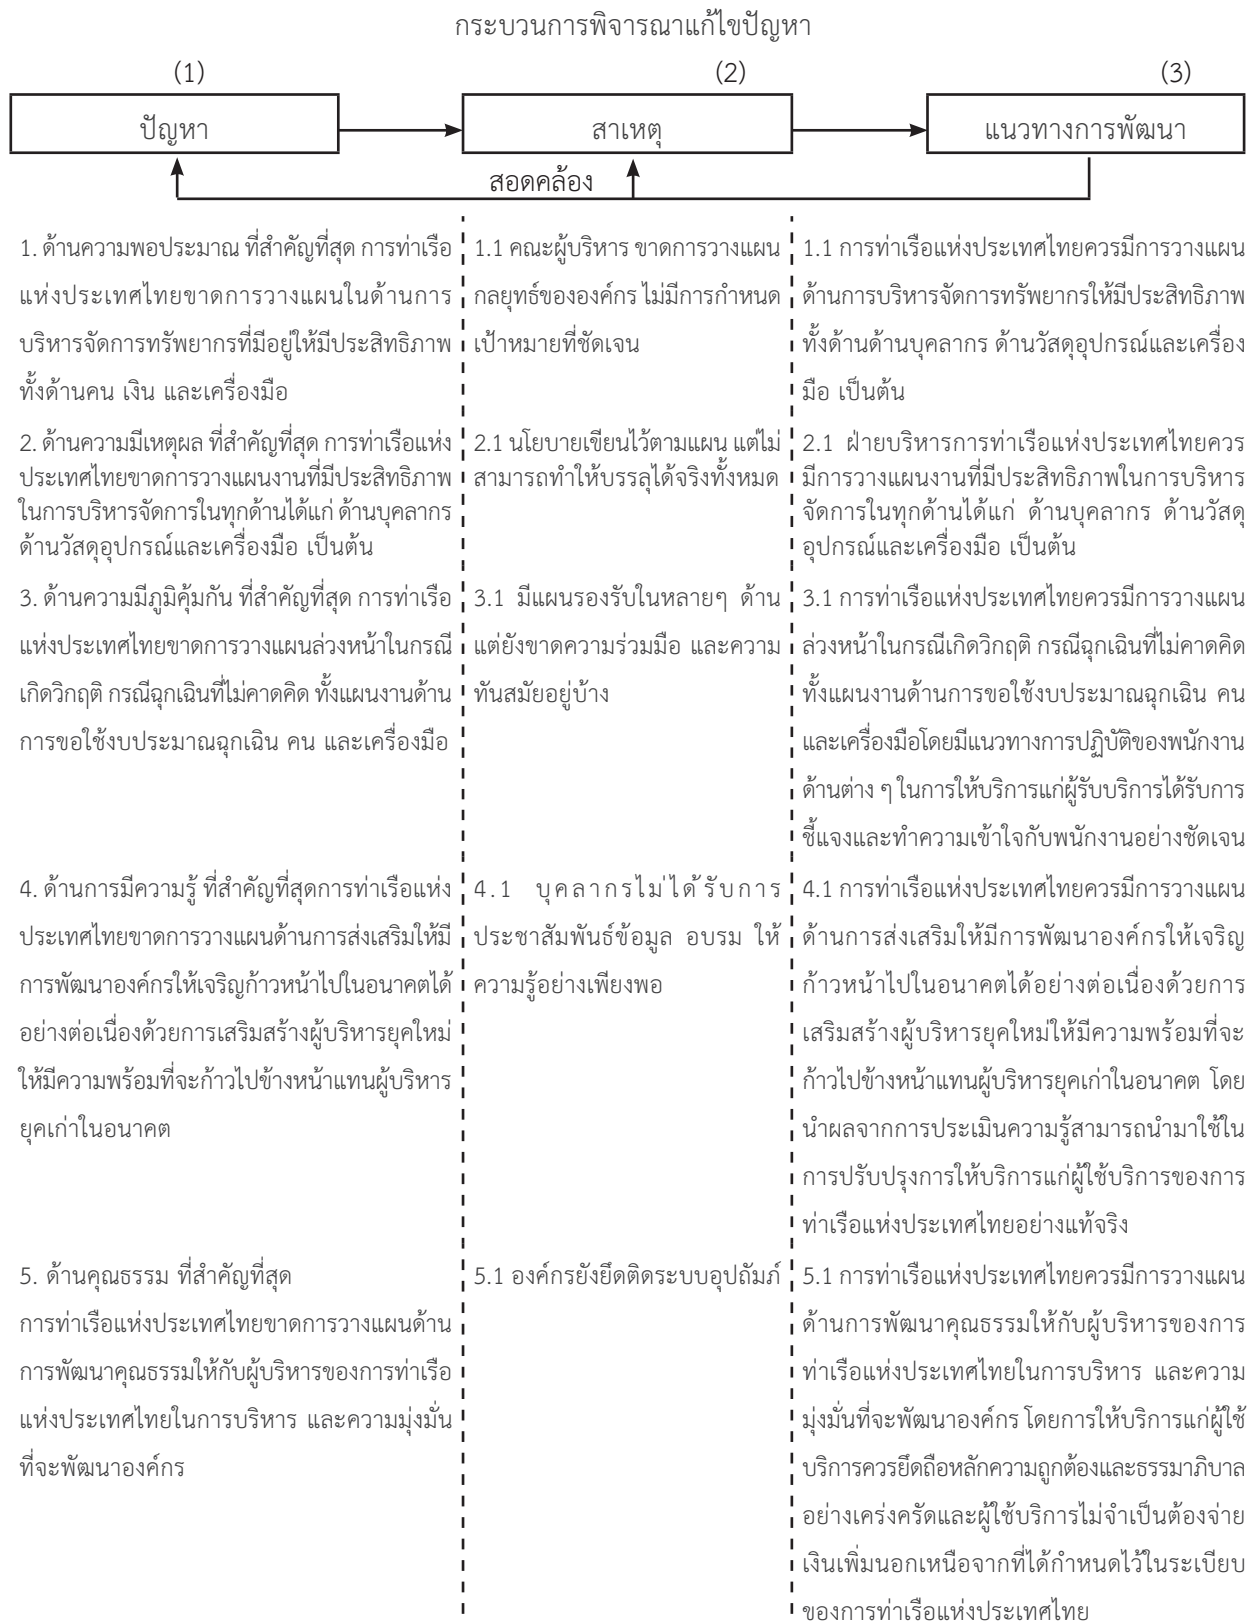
กระบวนการพิจารณาแก้ไขปัญหา

(1) ปัญหา

(2) สาเหตุ

(3) แนวทางการพัฒนา

สอดคล้อง

1. ด้านความพอประมาณ ที่สำคัญที่สุด การท่าเรือแห่งประเทศไทยขาดการวางแผนในด้านการบริหารจัดการทรัพยากรที่มีอยู่ให้มีประสิทธิภาพ ทั้งด้านคน เงิน และเครื่องมือ

2. ด้านความมีเหตุผล ที่สำคัญที่สุด การท่าเรือแห่งประเทศไทยขาดการวางแผนงานที่มีประสิทธิภาพในการบริหารจัดการในทุกด้านได้แก่ ด้านบุคลากร ด้านวัสดุอุปกรณ์และเครื่องมือ เป็นต้น

3. ด้านความมีภูมิคุ้มกัน ที่สำคัญที่สุด การท่าเรือแห่งประเทศไทยขาดการวางแผนล่วงหน้าในกรณีเกิดวิกฤติ กรณีฉุกเฉินที่ไม่คาดคิด ทั้งแผนงานด้านการขอใช้งบประมาณฉุกเฉิน คน และเครื่องมือ

4. ด้านการมีความรู้ ที่สำคัญที่สุดการท่าเรือแห่งประเทศไทยขาดการวางแผนด้านการส่งเสริมให้มีการพัฒนาองค์กรให้เจริญก้าวหน้าไปในอนาคตได้อย่างต่อเนื่องด้วยการเสริมสร้างผู้บริหารยุคใหม่ให้มีความพร้อมที่จะก้าวไปข้างหน้าแทนผู้บริหารยุคเก่าในอนาคต

5. ด้านคุณธรรม ที่สำคัญที่สุด การท่าเรือแห่งประเทศไทยขาดการวางแผนด้านการพัฒนาคุณธรรมให้กับผู้บริหารของการท่าเรือแห่งประเทศไทยในการบริหาร และความมุ่งมั่นที่จะพัฒนาองค์กร

1.1 คณะผู้บริหาร ขาดการวางแผนกลยุทธ์ขององค์กร ไม่มีการกำหนดเป้าหมายที่ชัดเจน

2.1 นโยบายเขียนไว้ตามแผน แต่ไม่สามารถทำให้บรรลุได้จริงทั้งหมด

3.1 มีแผนรองรับในหลายๆ ด้าน แต่ยังขาดความร่วมมือ และความทันสมัยอยู่บ้าง

4.1 บุคลากรไม่ได้รับการประชาสัมพันธ์ข้อมูล อบรม ให้ความรู้อย่างเพียงพอ

5.1 องค์กรยังยึดติดระบบอุปถัมภ์

1.1 การท่าเรือแห่งประเทศไทยควรมีการวางแผนด้านการบริหารจัดการทรัพยากรให้มีประสิทธิภาพทั้งด้านด้านบุคลากร ด้านวัสดุอุปกรณ์และเครื่องมือ เป็นต้น

2.1 ฝ่ายบริหารการท่าเรือแห่งประเทศไทยควรมีการวางแผนงานที่มีประสิทธิภาพในการบริหารจัดการในทุกด้านได้แก่ ด้านบุคลากร ด้านวัสดุอุปกรณ์และเครื่องมือ เป็นต้น

3.1 การท่าเรือแห่งประเทศไทยควรมีการวางแผนล่วงหน้าในกรณีเกิดวิกฤติ กรณีฉุกเฉินที่ไม่คาดคิด ทั้งแผนงานด้านการขอใช้งบประมาณฉุกเฉิน คนและเครื่องมือโดยมีแนวทางการปฏิบัติของพนักงานด้านต่าง ๆ ในการให้บริการแก่ผู้รับบริการได้รับการชี้แจงและทำความเข้าใจกับพนักงานอย่างชัดเจน

4.1 การท่าเรือแห่งประเทศไทยควรมีการวางแผนด้านการส่งเสริมให้มีการพัฒนาองค์กรให้เจริญก้าวหน้าไปในอนาคตได้อย่างต่อเนื่องด้วยการเสริมสร้างผู้บริหารยุคใหม่ให้มีความพร้อมที่จะก้าวไปข้างหน้าแทนผู้บริหารยุคเก่าในอนาคต โดยนำผลจากการประเมินความรู้สามารถนำมาใช้ในการปรับปรุงการให้บริการแก่ผู้ใช้บริการของการท่าเรือแห่งประเทศไทยอย่างแท้จริง

5.1 การท่าเรือแห่งประเทศไทยควรมีการวางแผนด้านการพัฒนาคุณธรรมให้กับผู้บริหารของการท่าเรือแห่งประเทศไทยในการบริหาร และความมุ่งมั่นที่จะพัฒนาองค์กร โดยการให้บริการแก่ผู้ใช้บริการควรยึดถือหลักความถูกต้องและธรรมาภิบาลอย่างเคร่งครัดและผู้ใช้บริการไม่จำเป็นต้องจ่ายเงินเพิ่มนอกเหนือจากที่ได้กำหนดไว้ในระเบียบของการท่าเรือแห่งประเทศไทย